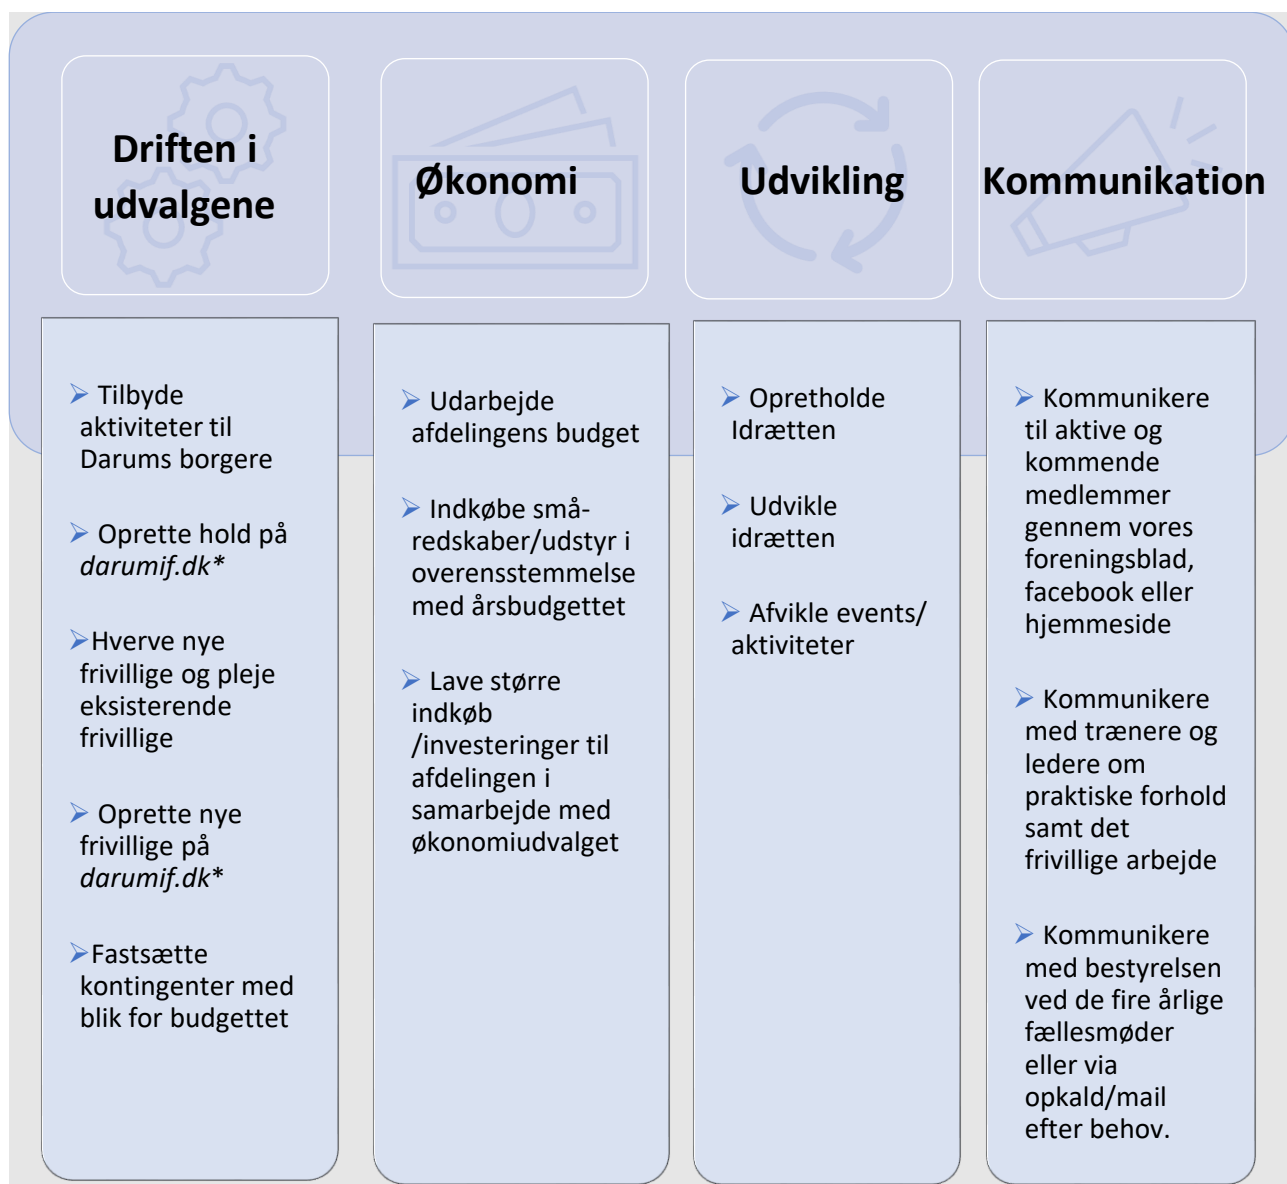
Driften i udvalgene

- Tilbyde aktiviteter til Darums borgere
- Oprette hold på *darumif.dk**
- Hverve nye frivillige og pleje eksisterende frivillige
- Oprette nye frivillige på *darumif.dk**
- Fastsætte kontingenter med blik for budgettet

Økonomi

- Udarbejde afdelingens budget
- Indkøbe småredskaber/udstyr i overensstemmelse med årsbudgettet
- Lave større indkøb /investeringer til afdelingen i samarbejde med økonomiudvalget

Udvikling

- Opretholde Idrætten
- Udvikle idrætten
- Afvikle events/ aktiviteter

Kommunikation

- Kommunikere til aktive og kommende medlemmer gennem vores foreningsblad, facebook eller hjemmeside
- Kommunikere med trænere og ledere om praktiske forhold samt det frivillige arbejde
- Kommunikere med bestyrelsen ved de fire årlige fællesmøder eller via opkald/mail efter behov.